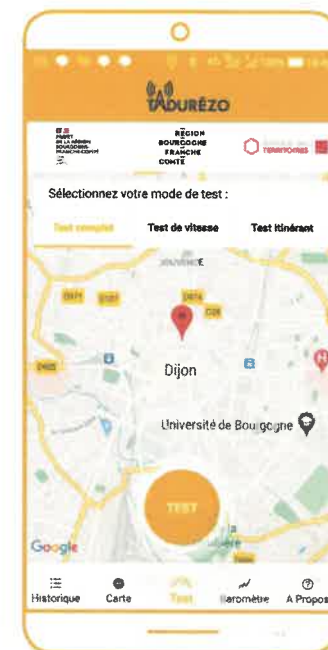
TADURÉZO

PRÉFET DE LA RÉGION BOURGOGNE FRANCHE-COMTÉ

RÉGION BOURGOGNE FRANCHE COMTÉ

TERRITOIRES

Sélectionnez votre mode de test :

Test complet

Test de vitesse

Test itinérant

Dijon

Université de Bourgogne

TEST

Google

Historique

Carte

Test

Baromètre

A Propos